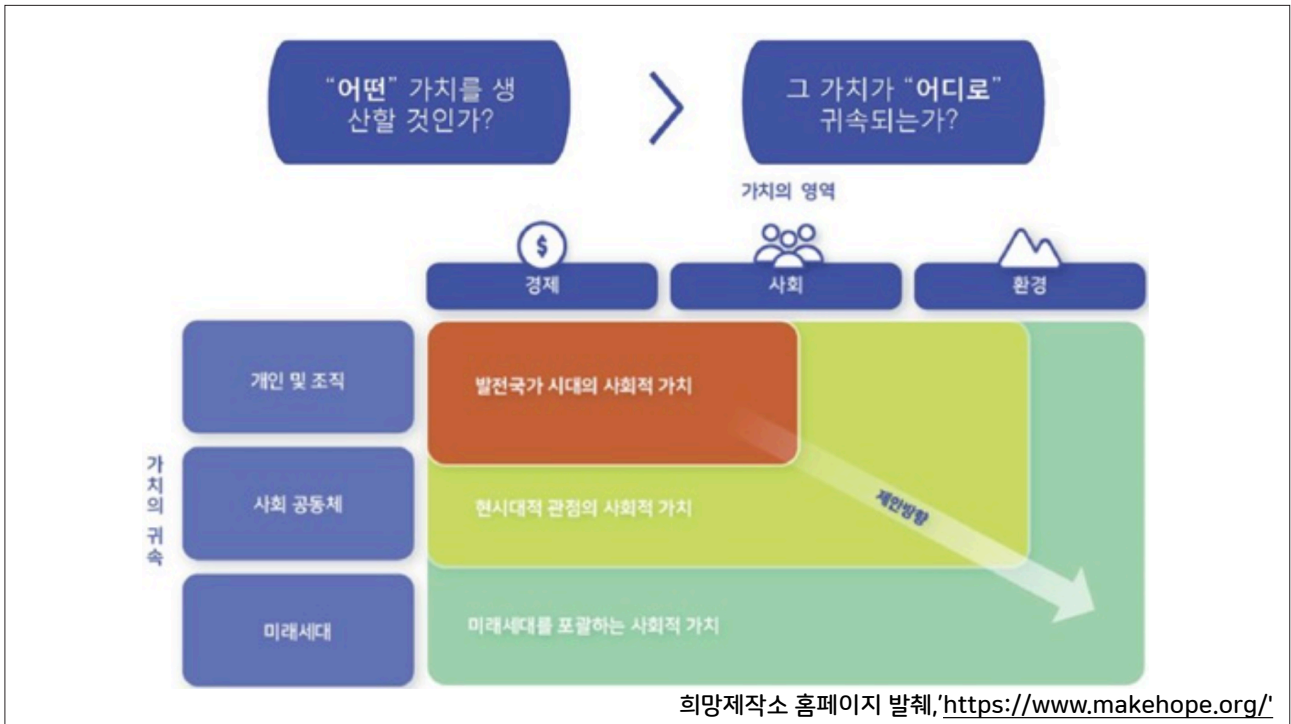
"어떤" 가치를 생산할 것인가?

그 가치가 "어디로" 귀속되는가?

가치의 영역

$

경제

사회

환경

가치의 귀속

개인 및 조직

사회 공동체

미래세대

발전국가 시대의 사회적 가치

현시대적 관점의 사회적 가치

미래세대를 포괄하는 사회적 가치

제안방향

희망제작소 홈페이지 발췌,'https://www.makehope.org/'